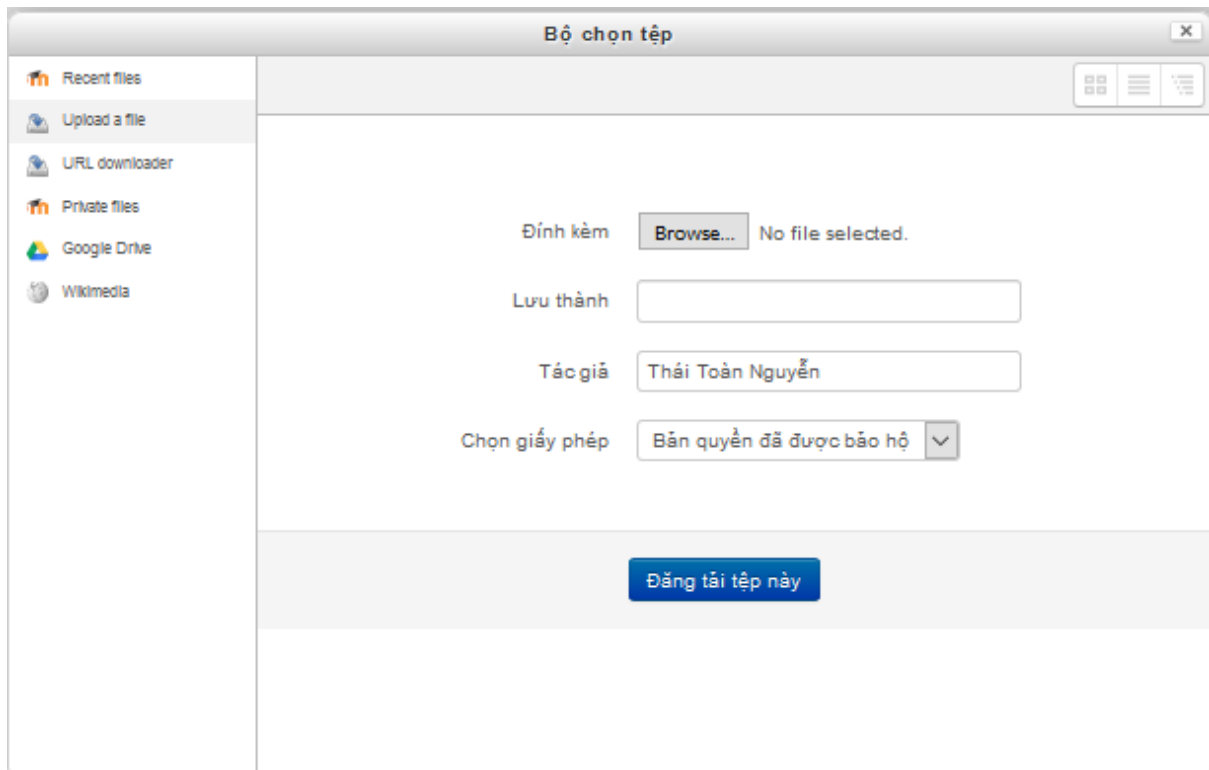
Bộ chọn tệp

×

Recent files
Upload a file
URL downloader
Private files
Google Drive
Wikimedia

Đính kèm Browse... No file selected.

Lưu thành

Tác giả Thái Toàn Nguyễn

Chọn giấy phép Bản quyền đã được bảo hộ

Đăng tải tệp này